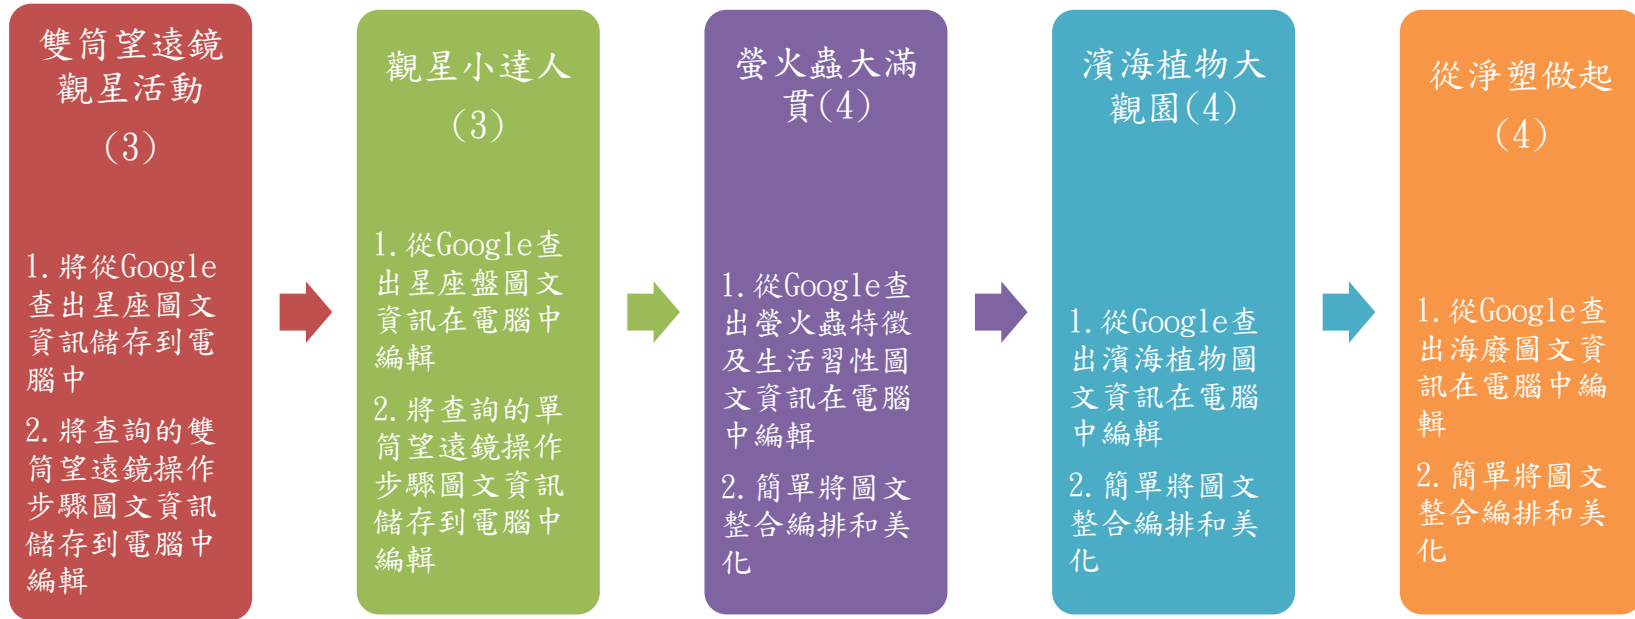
雙筒望遠鏡觀星活動
(3)

1. 將從Google查出星座圖文資訊儲存到電腦中

2. 將查詢的雙筒望遠鏡操作步驟圖文資訊儲存到電腦中編輯

觀星小達人
(3)

1. 從Google查出星座盤圖文資訊在電腦中編輯

2. 將查詢的單筒望遠鏡操作步驟圖文資訊儲存到電腦中編輯

螢火蟲大滿貫(4)

1. 從Google查出螢火蟲特徵及生活習性圖文資訊在電腦中編輯

2. 簡單將圖文整合編排和美化

濱海植物大觀園(4)

1. 從Google查出濱海植物圖文資訊在電腦中編輯

2. 簡單將圖文整合編排和美化

從淨塑做起
(4)

1. 從Google查出海廢圖文資訊在電腦中編輯

2. 簡單將圖文整合編排和美化